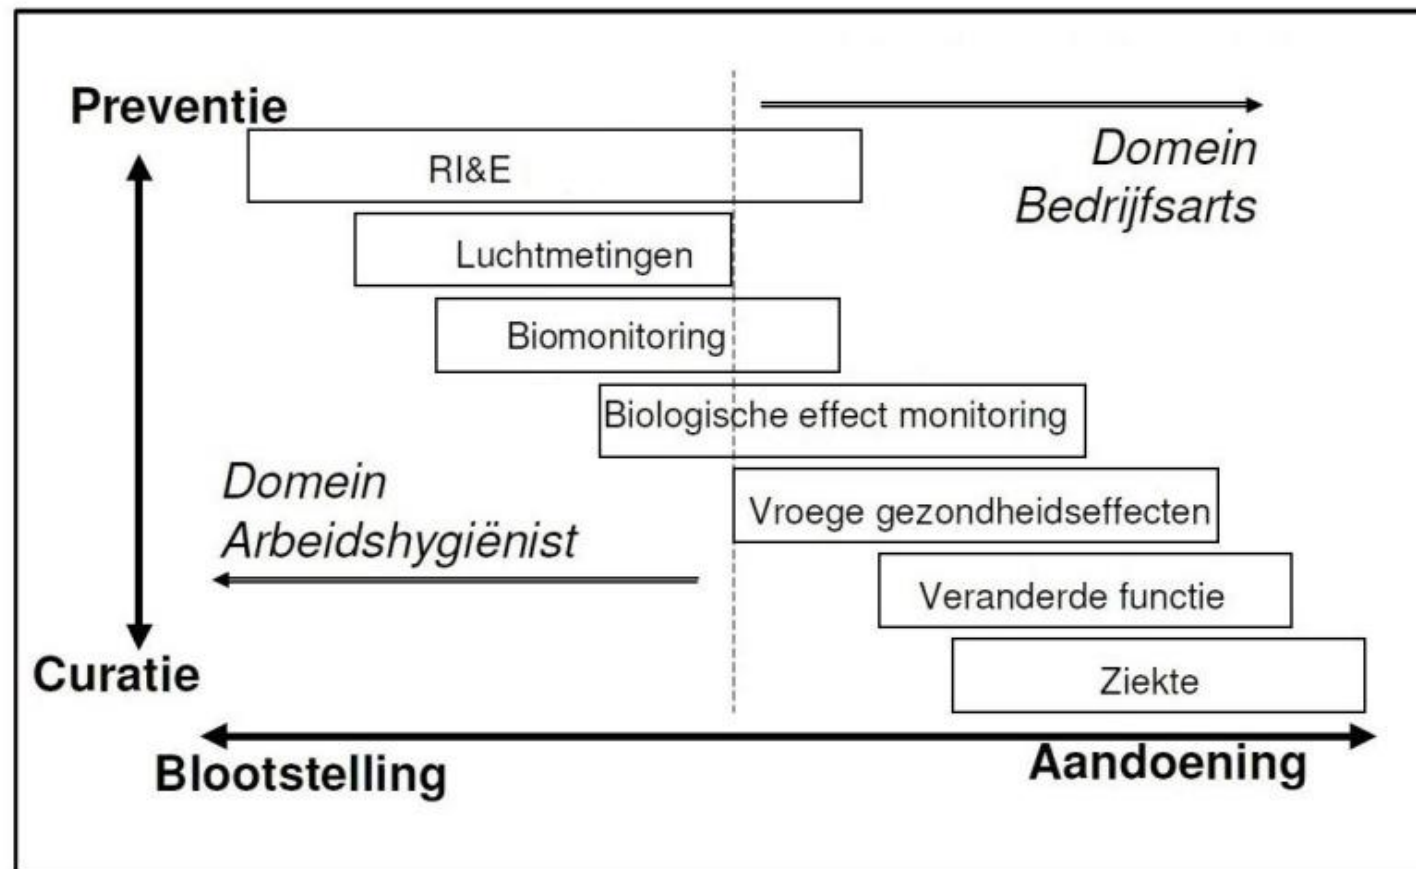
Preventie

Domein Bedrijfsarts

RI&E

Luchtmetingen

Biomonitoring

Biologische effect monitoring

Domein Arbeidshygiënist

Vroege gezondheidseffecten

Veranderde functie

Curatie

Ziekte

Blootstelling

Aandoening